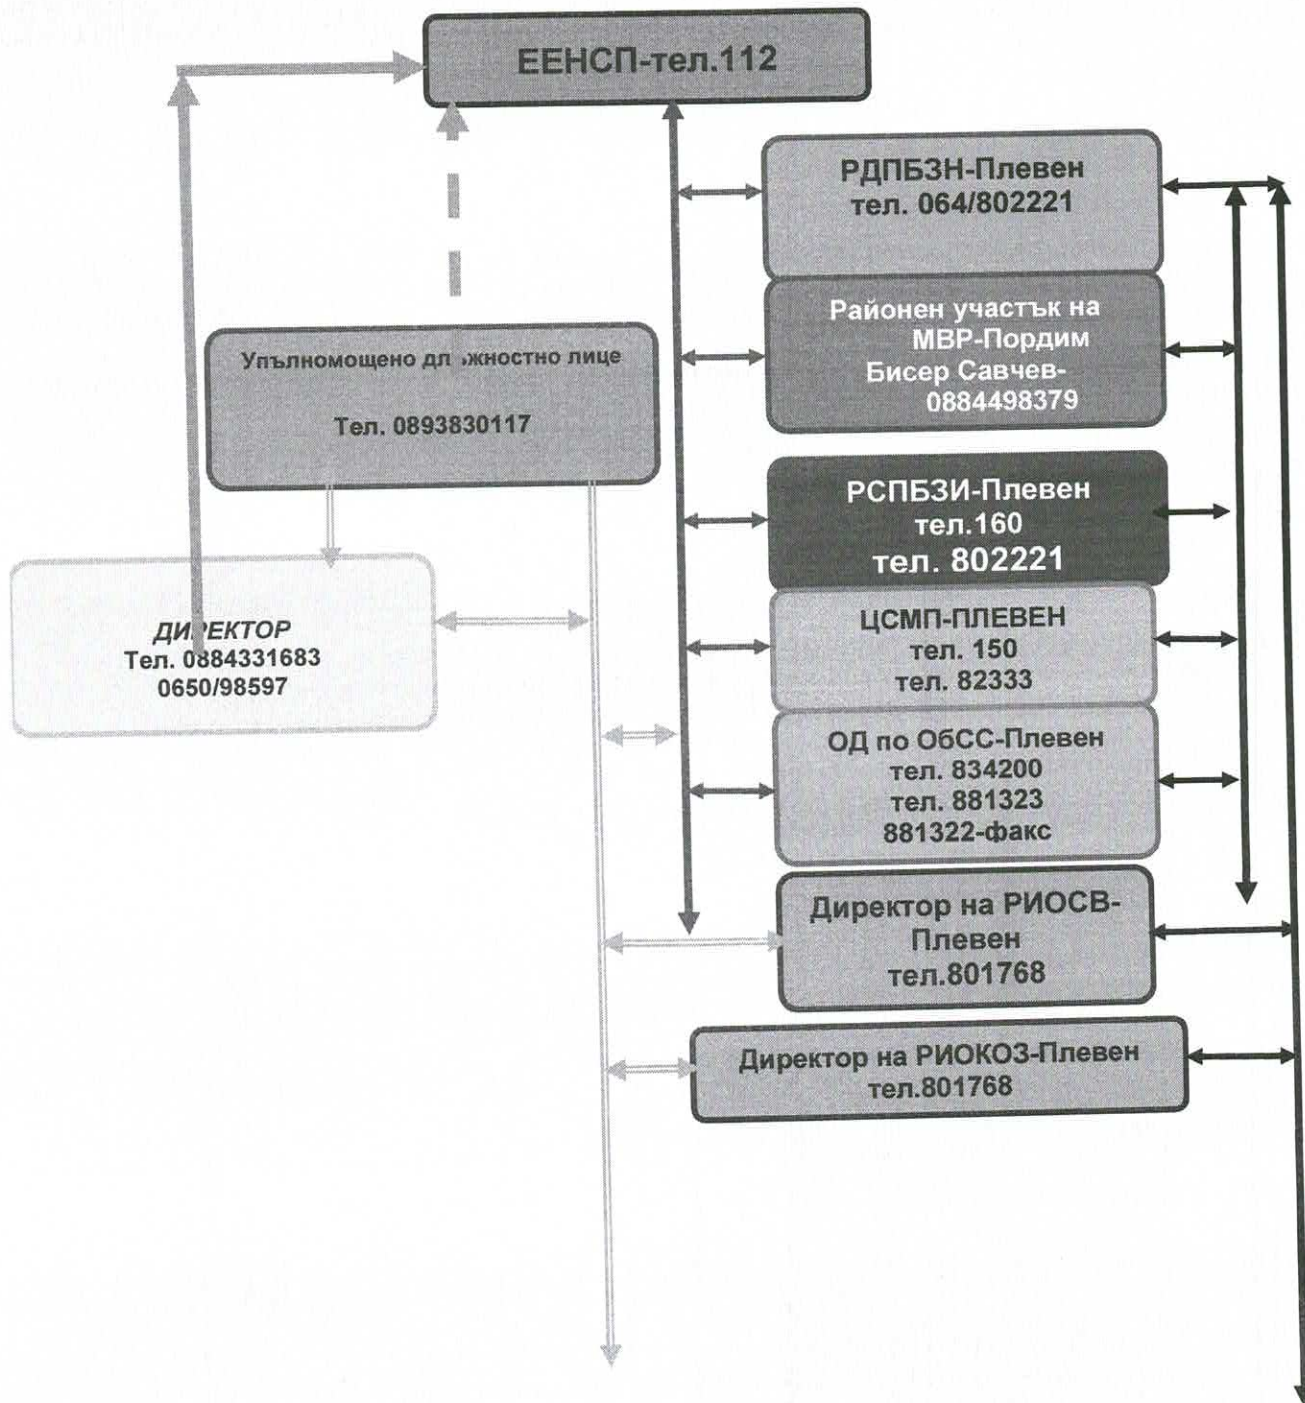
ЕЕНСП-тел.112

РДПБЗН-Плевен
тел. 064/802221

Районен участък на МВР-Пордим
Бисер Савчев-
0884498379

Упълномощено дл жностно лице

Тел. 0893830117

РСПБЗИ-Плевен
тел.160
тел. 802221

ДИРЕКТОР
Тел. 0884331683
0650/98597

ЦСМП-ПЛЕВЕН
тел. 150
тел. 82333

ОД по ОбСС-Плевен
тел. 834200
тел. 881323
881322-факс

Директор на РИОСВ-Плевен
тел.801768

Директор на РИОКОЗ-Плевен
тел.801768